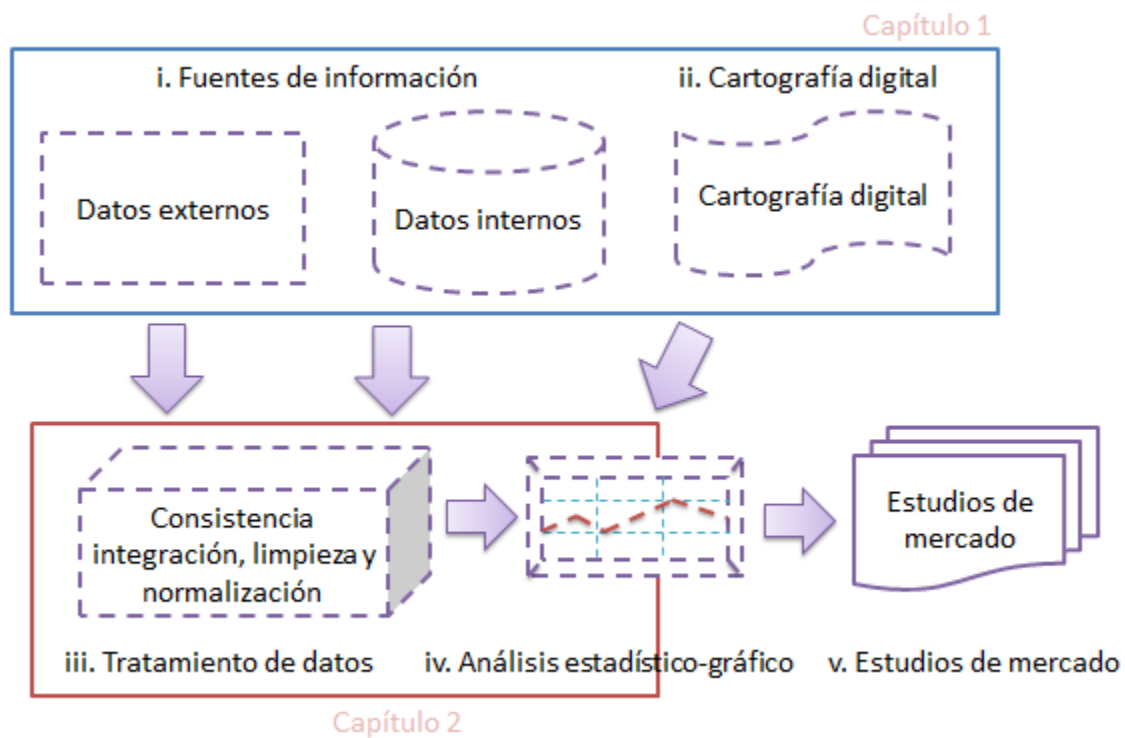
Capítulo 1

i. Fuentes de información

ii. Cartografía digital

Datos externos

Datos internos

Cartografía digital

Consistencia integración, limpieza y normalización

Estudios de mercado

iii. Tratamiento de datos

iv. Análisis estadístico-gráfico

v. Estudios de mercado

Capítulo 2